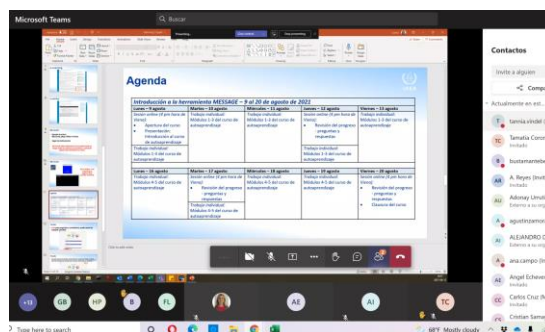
Microsoft Teams

Buscar

Agenda

Introducción a la herramienta MESSAGE – 9 al 20 de agosto de 2021

| Lunes – 9 agosto | Martes – 10 agosto | Miércoles – 11 agosto | Jueves – 12 agosto | Viernes – 13 agosto |
|---|---|---|---|---|
| Sesión online (hora de Viena) • Apertura del curso • Presentación: Introducción al curso de autoaprendizaje | Trabajo individual: Módulos 1-3 del curso de autoaprendizaje | Trabajo individual: Módulos 1-3 del curso de autoaprendizaje | Sesión online (hora de Viena) • Revisión del progreso – preguntas y respuestas | Sesión online (hora de Viena) • Revisión del progreso – preguntas y respuestas |
| Trabajo individual: Módulos 1-3 del curso de autoaprendizaje | | | Trabajo individual: Módulos 1-3 del curso de autoaprendizaje | |

| Lunes – 16 agosto | Martes – 17 agosto | Miércoles – 18 agosto | Jueves – 19 agosto | Viernes – 20 agosto |
|---|---|---|---|---|
| Trabajo individual: Módulos 4-5 del curso de autoaprendizaje | Sesión online (hora de Viena) • Revisión del progreso – preguntas y respuestas | Trabajo individual: Módulos 4-5 del curso de autoaprendizaje | Trabajo individual: Módulos 4-5 del curso de autoaprendizaje | Sesión online (hora de Viena) • Revisión del progreso – preguntas y respuestas • Clausura del curso |
| | Trabajo individual: Módulos 4-5 del curso de autoaprendizaje | | | |

Contactos

Invite a alguien

Actualmente en est...

tannia vindel
Invitado

Tamatia Coron...
Invitado

bustamanteb...

A. Reyes (Invit...
Invitado

Adonay Umul...
Externo a su org...

agustinzamor...

ALEJANDRO...
Externo a su org...

ana.campo (In...
Invitado

Angel Echever...
Invitado

Carlos Cruz (In...
Invitado

Cristian Sama...

+13 GB HP B FL AE AI TC

Type here to search

68°F Mostly cloudy